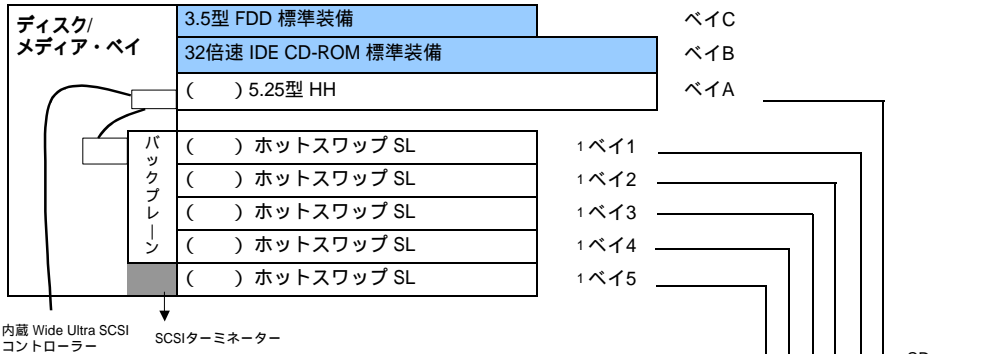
ディスク/
メディア・ベイ

3.5型 FDD 標準装備 ベイC
32倍速 IDE CD-ROM 標準装備 ベイB
( ) 5.25型 HH ベイA

バックプレーン

( ) ホットスワップ SL 1ベイ1
( ) ホットスワップ SL 1ベイ2
( ) ホットスワップ SL 1ベイ3
( ) ホットスワップ SL 1ベイ4
( ) ホットスワップ SL 1ベイ5

内蔵 Wide Ultra SCSI コントローラー

SCSIターミネーター

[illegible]